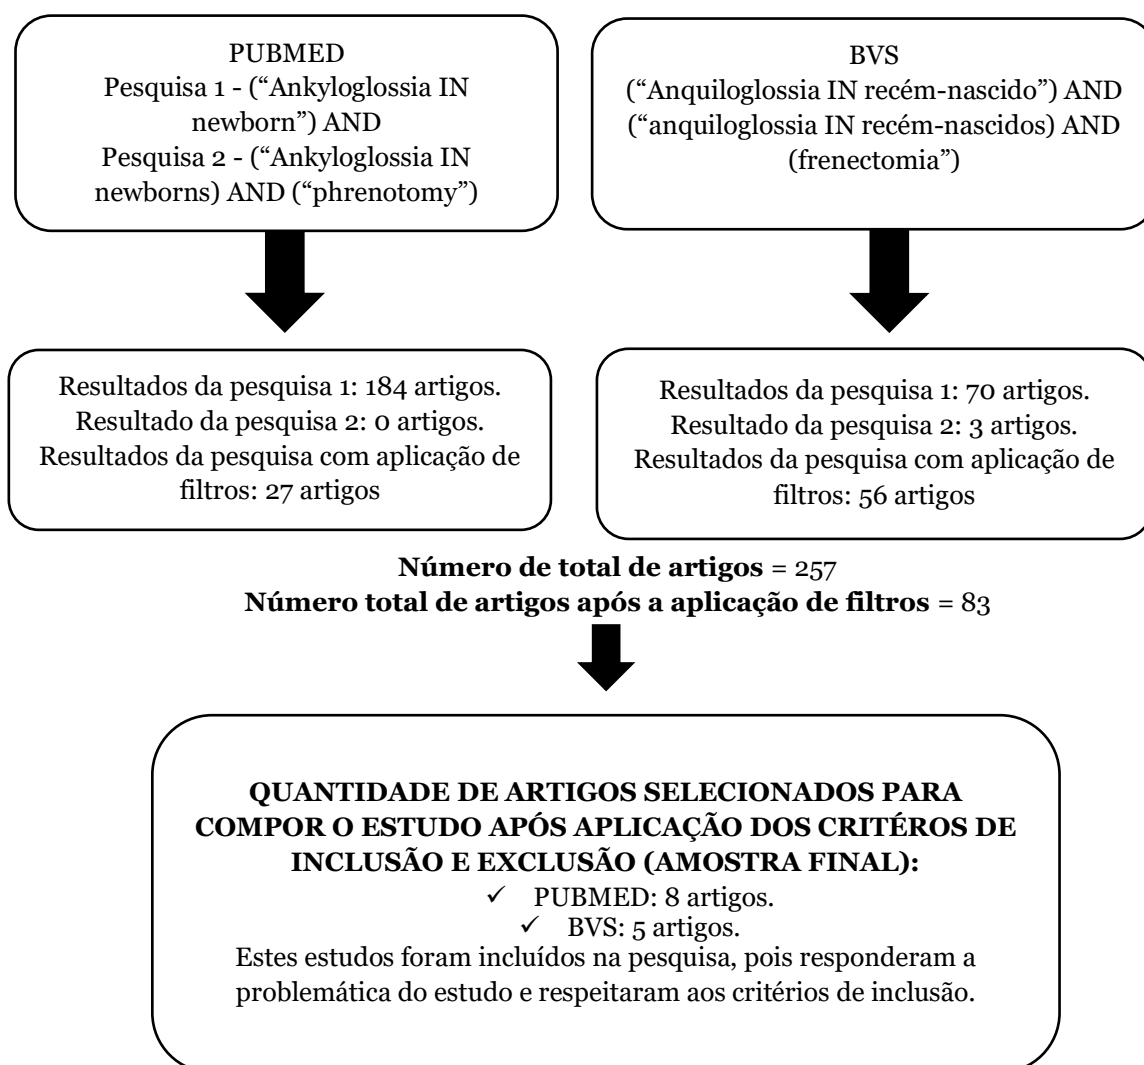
PUBMED
Pesquisa 1 - ("Ankyloglossia IN newborn") AND
Pesquisa 2 - ("Ankyloglossia IN newborns) AND ("phrenotomy")

BVS
("Anquiloglossia IN recém-nascido") AND ("anquiloglossia IN recém-nascidos) AND (frenectomia")

Resultados da pesquisa 1: 184 artigos.
Resultado da pesquisa 2: 0 artigos.
Resultados da pesquisa com aplicação de filtros: 27 artigos

Resultados da pesquisa 1: 70 artigos.
Resultado da pesquisa 2: 3 artigos.
Resultados da pesquisa com aplicação de filtros: 56 artigos

**Número de total de artigos** = 257
**Número total de artigos após a aplicação de filtros** = 83

**QUANTIDADE DE ARTIGOS SELECIONADOS PARA COMPOR O ESTUDO APÓS APLICAÇÃO DOS CRITÉRIOS DE INCLUSÃO E EXCLUSÃO (AMOSTRA FINAL):**
✓ PUBMED: 8 artigos.
✓ BVS: 5 artigos.
Estes estudos foram incluídos na pesquisa, pois responderam a problemática do estudo e respeitaram aos critérios de inclusão.